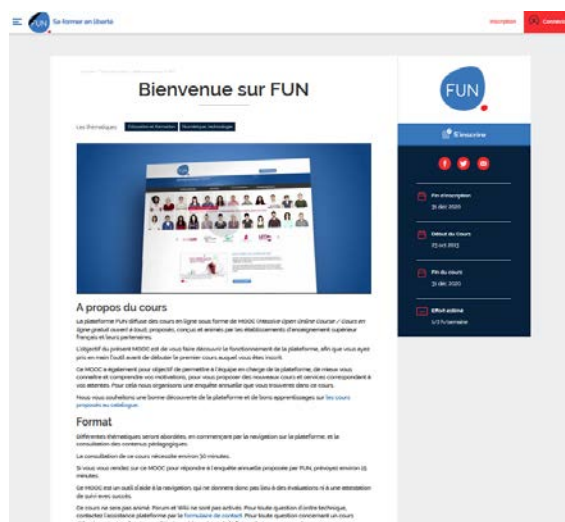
FUN Se former en liberté

Inscription Connexion

Bienvenue sur FUN

Les thématiques : Éducation et formation Numérique, technologie

A propos du cours

La plateforme FUN diffuse des cours en ligne sous forme de MOOC (Massive Open Online Course / cours en ligne gratuit ouvert à tous), proposés, conçus et animés par les établissements d'enseignement supérieur français et leurs partenaires.

L'objectif du présent MOOC est de vous faire découvrir le fonctionnement de la plateforme, afin que vous ayez pris en main l'outil avant de débuter le premier cours auquel vous êtes inscrit.

Ce MOOC a également pour objectif de permettre à l'équipe en charge de la plateforme, de mieux vous connaître et comprendre vos motivations, pour vous proposer des nouveaux cours et services correspondant à vos attentes. Pour cela nous organisons une enquête annuelle que vous trouverez dans ce cours.

Nous vous souhaitons une bonne découverte de la plateforme et de bons apprentissages sur les cours proposés au catalogue.

Format

Différentes thématiques seront abordées, en commençant par la navigation sur la plateforme, et la consultation des contenus pédagogiques.

La consultation de ce cours nécessite environ 30 minutes.

Si vous vous rendez sur ce MOOC pour répondre à l'enquête annuelle proposée par FUN, prévoyez environ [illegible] minutes.

Ce MOOC est un outil d'aide à la navigation, qui ne donnera donc pas lieu à des évaluations ni à une attestation de suivi avec succès.

Ce cours ne sera pas animé. Forum et Wiki ne sont pas activés. Pour toute question d'ordre technique, contactez l'assistance plateforme par le formulaire de contact. Pour toute question concernant un cours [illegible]

FUN

S'inscrire

Fin d'inscription
31 déc 2020

Début du Cours
23 oct 2013

Fin du cours
31 déc 2020

Effort estimé
1/2 h/semaine